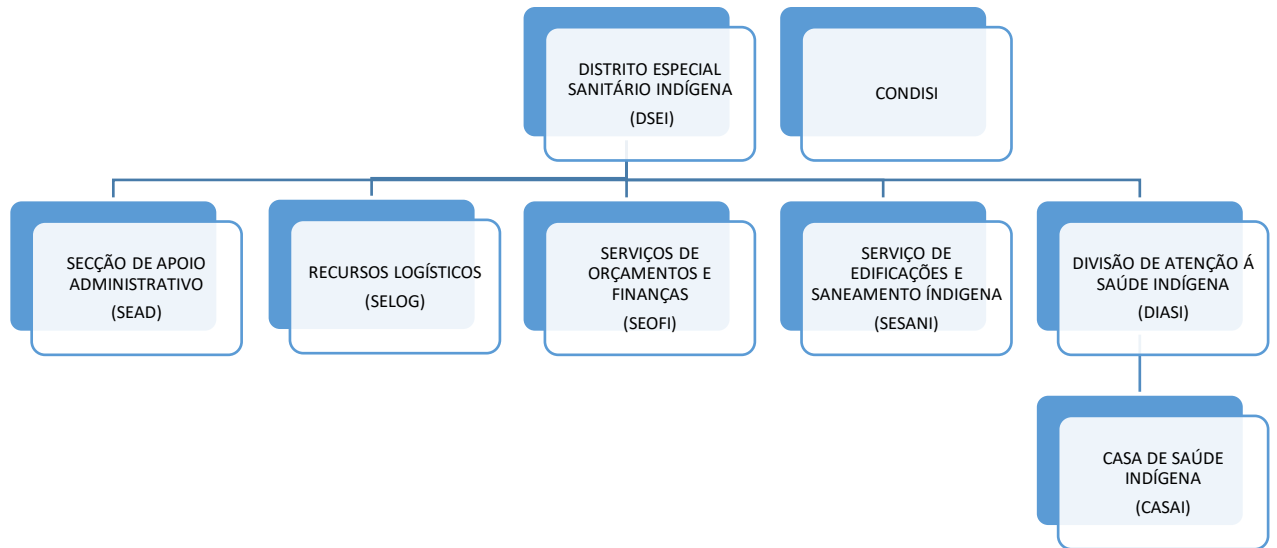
DISTRITO ESPECIAL SANITÁRIO INDÍGENA
(DSEI)

CONDISI

SECÇÃO DE APOIO ADMINISTRATIVO
(SEAD)

RECURSOS LOGÍSTICOS
(SELOG)

SERVIÇOS DE ORÇAMENTOS E FINANÇAS
(SEOFI)

SERVIÇO DE EDIFICAÇÕES E SANEAMENTO ÍNDIGENA
(SESANI)

DIVISÃO DE ATENÇÃO Á SAÚDE INDÍGENA
(DIASI)

CASA DE SAÚDE INDÍGENA
(CASAI)